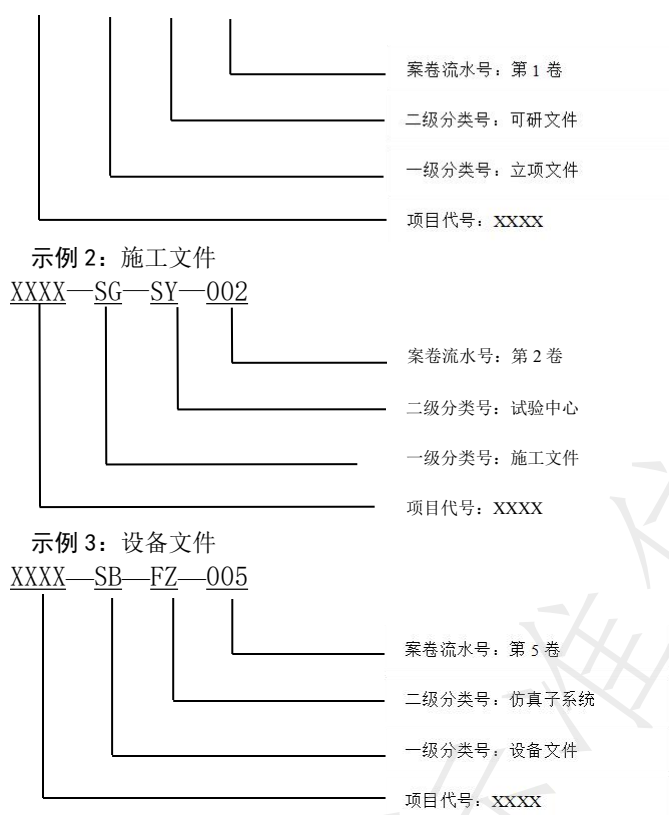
案卷流水号：第 1 卷

二级分类号：可研文件

一级分类号：立项文件

项目代号：XXXX

示例 2：施工文件

XXXX—SG—SY—002

案卷流水号：第 2 卷

二级分类号：试验中心

一级分类号：施工文件

项目代号：XXXX

示例 3：设备文件

XXXX—SB—FZ—005

案卷流水号：第 5 卷

二级分类号：仿真子系统

一级分类号：设备文件

项目代号：XXXX